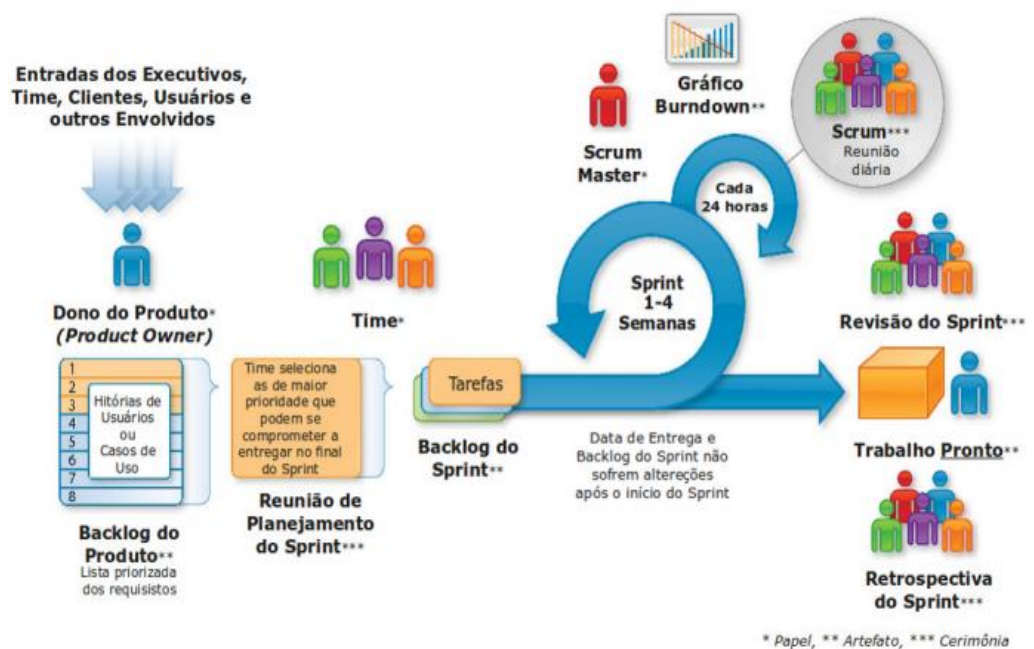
Entradas dos Executivos, Time, Clientes, Usuários e outros Envolvidos

Dono do Produto* (Product Owner)

1
2
3
4
5
6
7
8

Hitórias de Usuários ou Casos de Uso

Backlog do Produto**
Lista priorizada dos requisistos

Time*

Time seleciona as de maior prioridade que podem se comprometer a entregar no final do Sprint

Reunião de Planejamento do Sprint***

Tarefas

Backlog do Sprint**

Scrum Master*

Gráfico Burndown**

Scrum***
Reunião diária

Cada 24 horas

Sprint 1-4 Semanas

Data de Entrega e Backlog do Sprint não sofrem altereções após o início do Sprint

Revisão do Sprint***

Trabalho Pronto**

Retrospectiva do Sprint***

* Papel, ** Artefato, *** Cerimônia